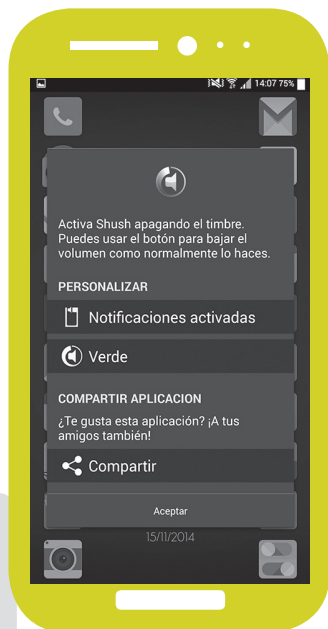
14:07 75%

Activa Shush apagando el timbre. Puedes usar el botón para bajar el volumen como normalmente lo haces.

PERSONALIZAR

Notificaciones activadas

Verde

COMPARTIR APLICACION

¿Te gusta esta aplicación? ¡A tus amigos también!

Compartir

Aceptar

15/11/2014